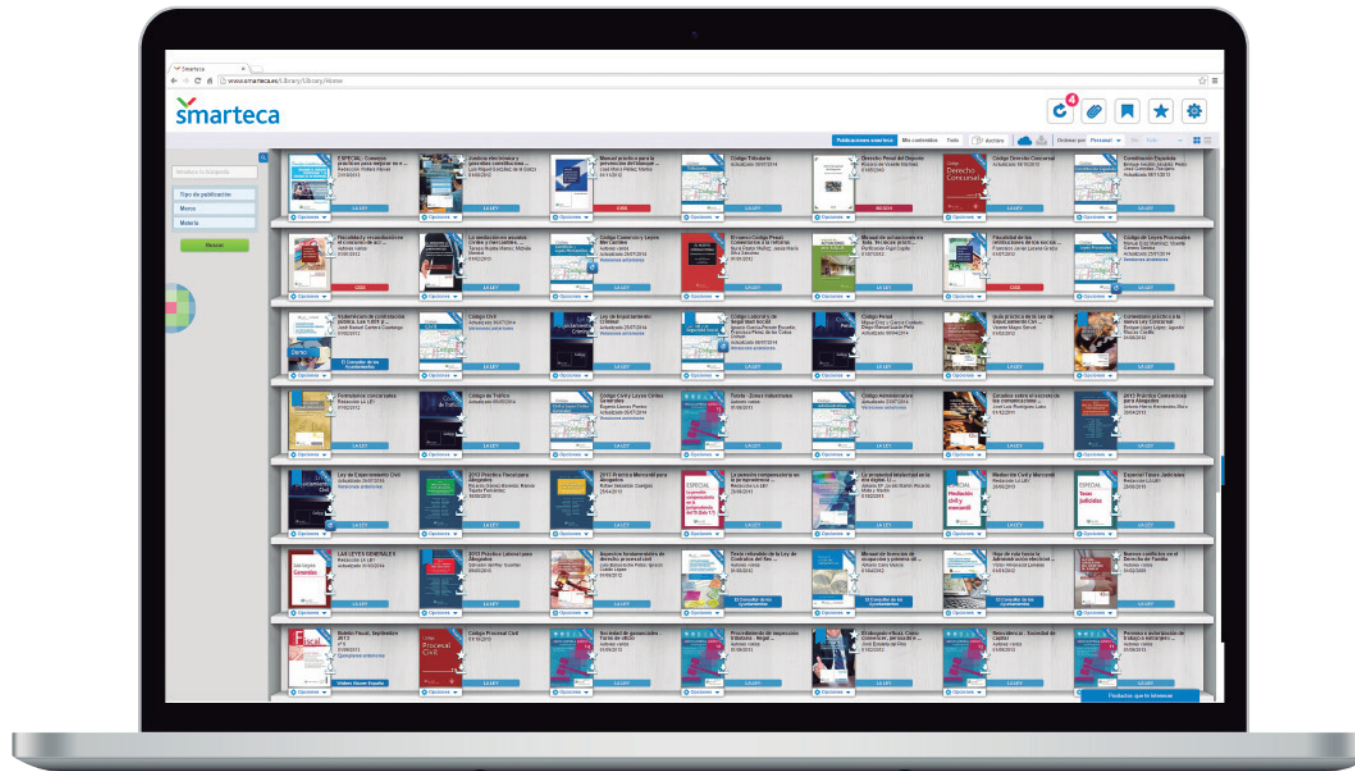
Smarteca

www.smarteca.es/Library/Library/Home

smarteca

4

Publicaciones smarteca | Mis contenidos | Todo | Archivo

Ordenar por: Personal

Introduce tu búsqueda

Tipo de publicación

Marca

Materia

Buscar

ESPECIAL Consejos prácticos para mejorar en e...

Justicia electrónica y procesos constitucionales...

Manual práctico para la prevención del blanqueo...

Código Tributario

Derecho Penal del Deporte

Código Derecho Concursal

Derecho Concursal

Constitución Española

Fiscalidad y recaudación en el concurso de acr...

La mediación en asuntos civiles y mercantiles...

Código Comercio y Leyes Mercantiles

El nuevo Código Penal: Comentarios a la reforma

Manual de actuaciones en sala. Técnicas proce...

Fiscalidad de las instituciones de los sociedades...

Código de Leyes Procesales

Suspensión de contratación pública. Ley 1/201...

Código Civil

Código Penal

Guía práctica de la ley de arrendamientos...

Comentario práctico a la nueva Ley Concursal

Código Laboral y de Seguridad Social

Código Penal

El Consultor de los Ayuntamientos

Formularios concursales

Código de Tráfico

Código Civil y Leyes Civiles Generales

Tutela - Zonas Industriales

Código Administrativo

Estudios sobre el acceso de las compensaciones...

2013 Práctica Concursal para Abogados

Ley de Enjuiciamiento Civil

2013 Práctico Fiscal para Abogados

2013 Práctica Mercantil para Abogados

La pensión compensatoria en la jurisprudencia...

La propiedad intelectual en la era digital

Mediación Civil y Mercantil

Especial Tasas Judiciales

ESPECIAL Mediación civil y mercantil

ESPECIAL Tasas judiciales

LAS LEYES GENERALES

2013 Práctico Laboral para Abogados

Aspectos fundamentales de derecho procesal civil

Texto refundido de la Ley de Contratos del Sec...

Manual de licencias de ocupación y primera util...

Guía de vida hacia la Administración electrónica...

Nuevos conflictos en el Derecho de Familia

Boletín Fiscal, Septiembre 2013

Código Procesal Civil

Sociedad de gananciales...

Procedimiento de inspección tributaria...

Endeudamiento: Cómo funcionan...

Reinolacral. Sociedad de Capital

Permiso a autorización de trabajo a extranjeros...

Fiscal

Procesal Civil

Wolters Kluwer España

Opciones

LA LEY

CISS

Versiones anteriores

Productos que te interesan